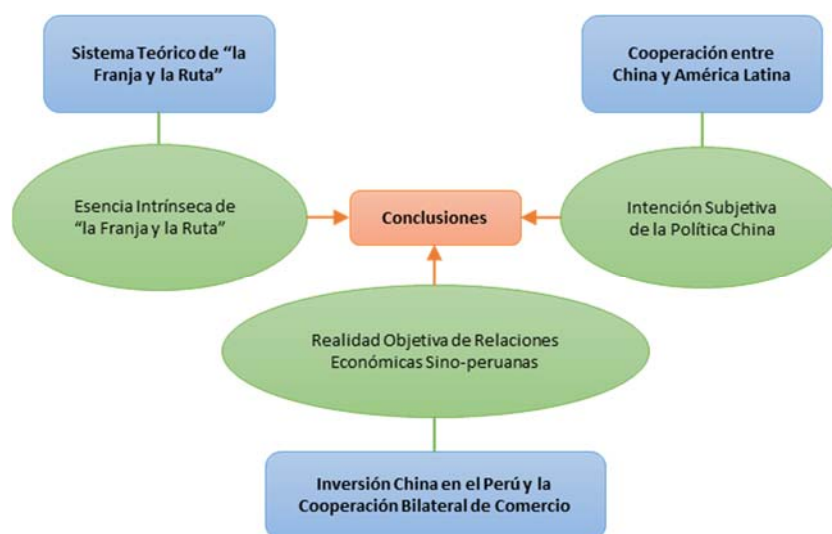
Sistema Teórico de “la Franja y la Ruta”

Cooperación entre China y América Latina

Esencia Intrínseca de “la Franja y la Ruta”

Conclusiones

Intención Subjetiva de la Política China

Realidad Objetiva de Relaciones Económicas Sino-peruanas

Inversión China en el Perú y la Cooperación Bilateral de Comercio